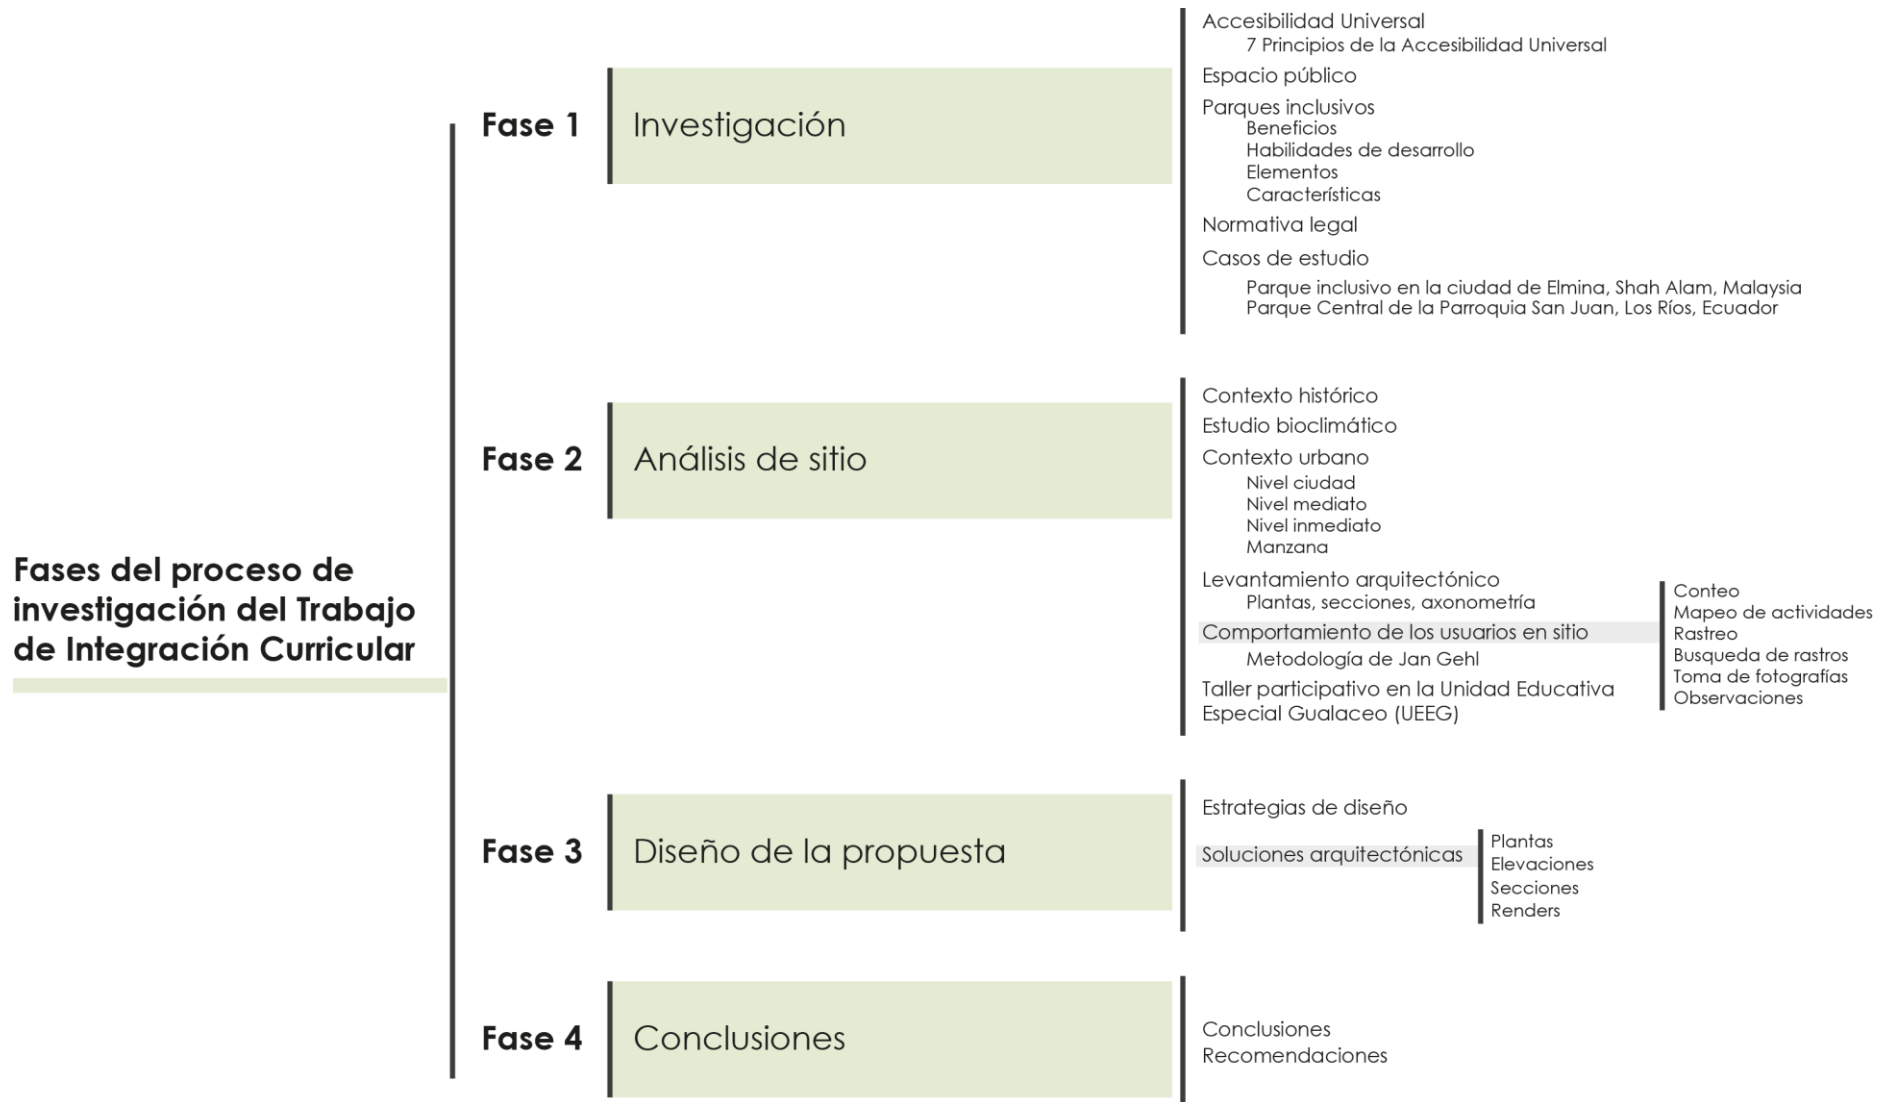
Fases del proceso de investigación del Trabajo de Integración Curricular

Fase 1
Investigación

Accesibilidad Universal
7 Principios de la Accesibilidad Universal
Espacio público
Parques inclusivos
Beneficios
Habilidades de desarrollo
Elementos
Características
Normativa legal
Casos de estudio
Parque inclusivo en la ciudad de Elmina, Shah Alam, Malaysia
Parque Central de la Parroquia San Juan, Los Ríos, Ecuador

Fase 2
Análisis de sitio

Contexto histórico
Estudio bioclimático
Contexto urbano
Nivel ciudad
Nivel mediato
Nivel inmediato
Manzana
Levantamiento arquitectónico
Plantas, secciones, axonometría
Comportamiento de los usuarios en sitio
Metodología de Jan Gehl
Taller participativo en la Unidad Educativa Especial Gualaceo (UEEG)

Conteo
Mapeo de actividades
Rastreo
Busqueda de rastros
Toma de fotografías
Observaciones

Fase 3
Diseño de la propuesta

Estrategias de diseño
Soluciones arquitectónicas

Plantas
Elevaciones
Secciones
Renders

Fase 4
Conclusiones

Conclusiones
Recomendaciones